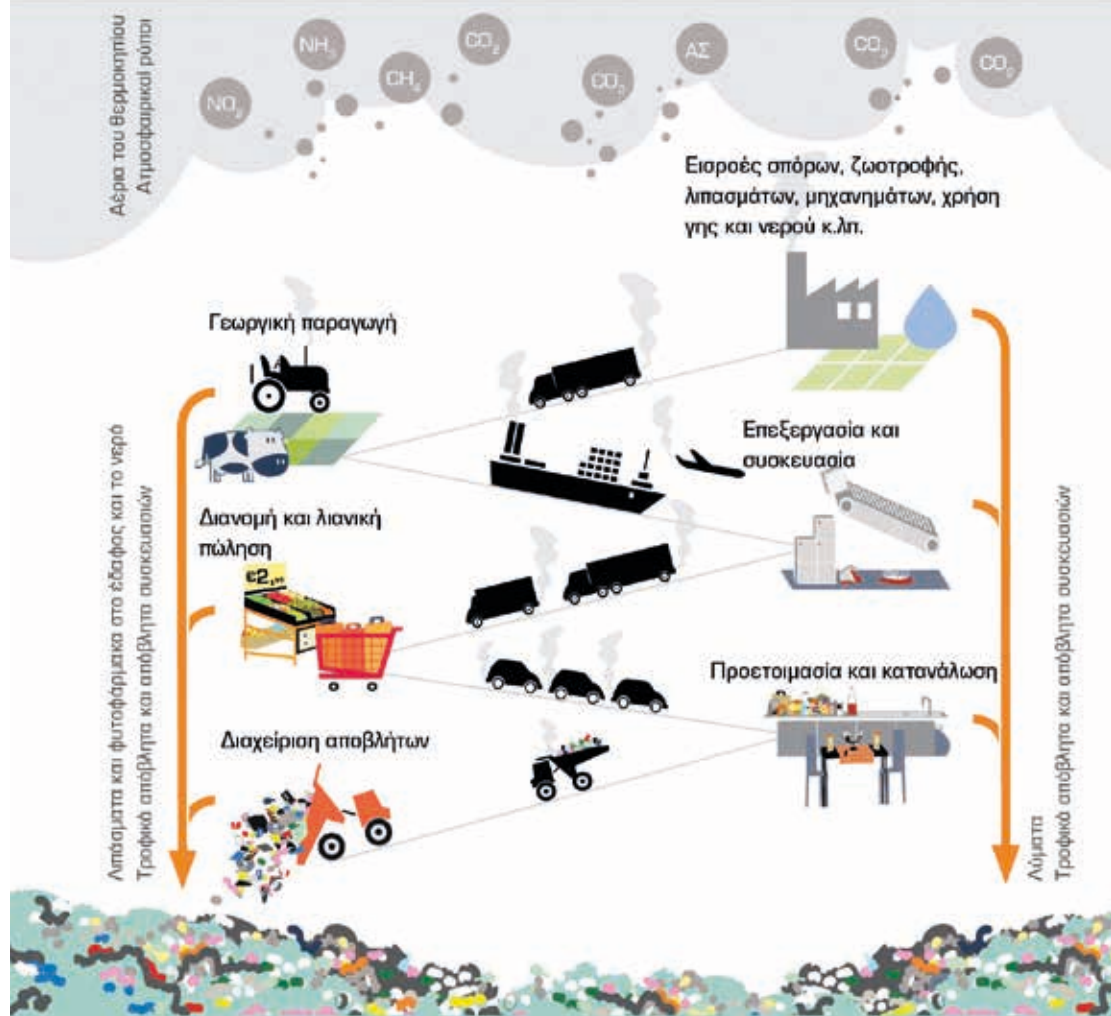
Αέρια του θερμοκηπίου
Ατμοσφαιρικοί ρύποι

$NO_x$

$NH_3$

$CH_4$

$CO_2$

$CO_2$

ΑΣ

$CO_2$

$CO_2$

Εισροές σπόρων, ζωοτροφής, λιπασμάτων, μηχανημάτων, χρήση γης και νερού κ.λπ.

Γεωργική παραγωγή

Επεξεργασία και συσκευασία

Διανομή και λιανική πώληση

€2,

Προετοιμασία και κατανάλωση

Διαχείριση αποβλήτων

Λιπάσματα και φυτοφάρμακα στο έδαφος και το νερό
Τροφικά απόβλητα και απόβλητα συσκευασιών

Λύματα
Τροφικά απόβλητα και απόβλητα συσκευασιών